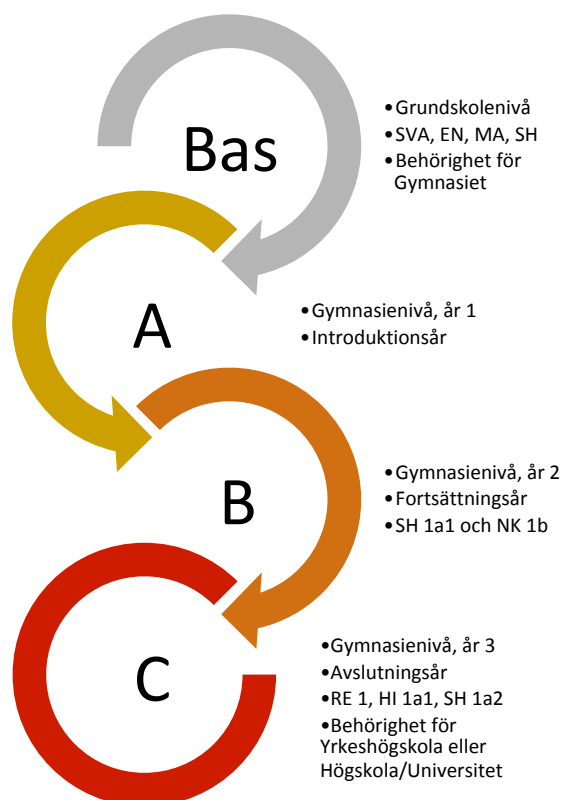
Bas

•Grundskolenivå
•SVA, EN, MA, SH
•Behörighet för Gymnasiet

A

•Gymnasienivå, år 1
•Introduktionsår

B

•Gymnasienivå, år 2
•Fortsättningsår
•SH 1a1 och NK 1b

C

•Gymnasienivå, år 3
•Avslutningsår
•RE 1, HI 1a1, SH 1a2
•Behörighet för Yrkeshögskola eller Högskola/Universitet